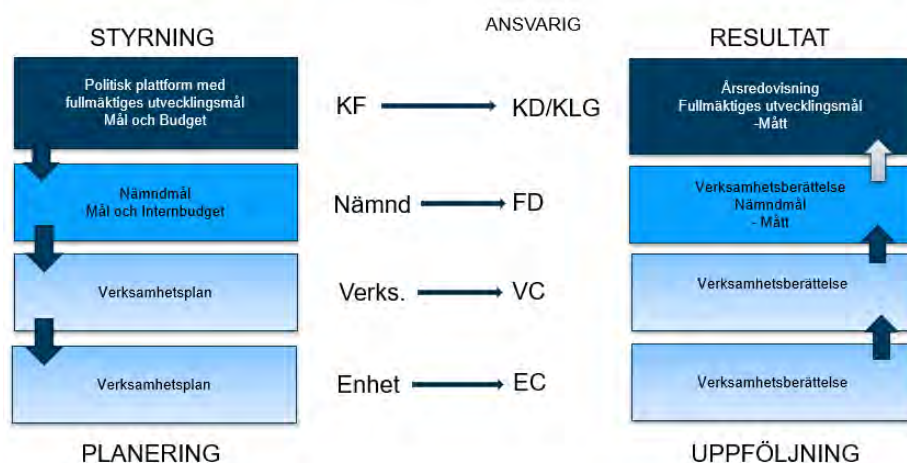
STYRNING

ANSVARIG

RESULTAT

Politisk plattform med fullmäktiges utvecklingsmål Mål och Budget

KF → KD/KLG

Årsredovisning Fullmäktiges utvecklingsmål -Mått

Nämndmål Mål och Internbudget

Nämnd → FD

Verksamhetsberättelse Nämndmål - Mått

Verksamhetsplan

Verks. → VC

Verksamhetsberättelse

Verksamhetsplan

Enhet → EC

Verksamhetsberättelse

PLANERING

UPPFÖLJNING